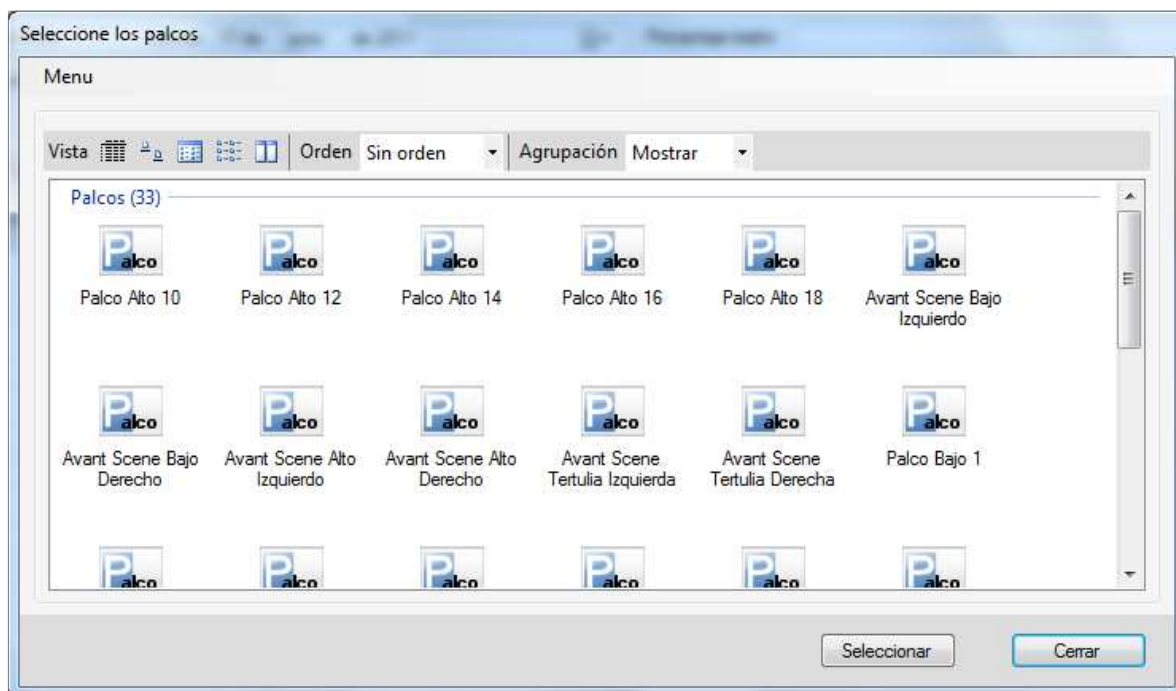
Seleccione los palcos

Menu

Vista | Orden Sin orden | Agrupación Mostrar

Palcos (33)

Palco
Palco Alto 10

Palco
Palco Alto 12

Palco
Palco Alto 14

Palco
Palco Alto 16

Palco
Palco Alto 18

Palco
Avant Scene Bajo Izquierdo

Palco
Avant Scene Bajo Derecho

Palco
Avant Scene Alto Izquierdo

Palco
Avant Scene Alto Derecho

Palco
Avant Scene Tertulia Izquierda

Palco
Avant Scene Tertulia Derecha

Palco
Palco Bajo 1

Palco

Palco

Palco

Palco

Palco

Palco

Seleccionar

Cerrar